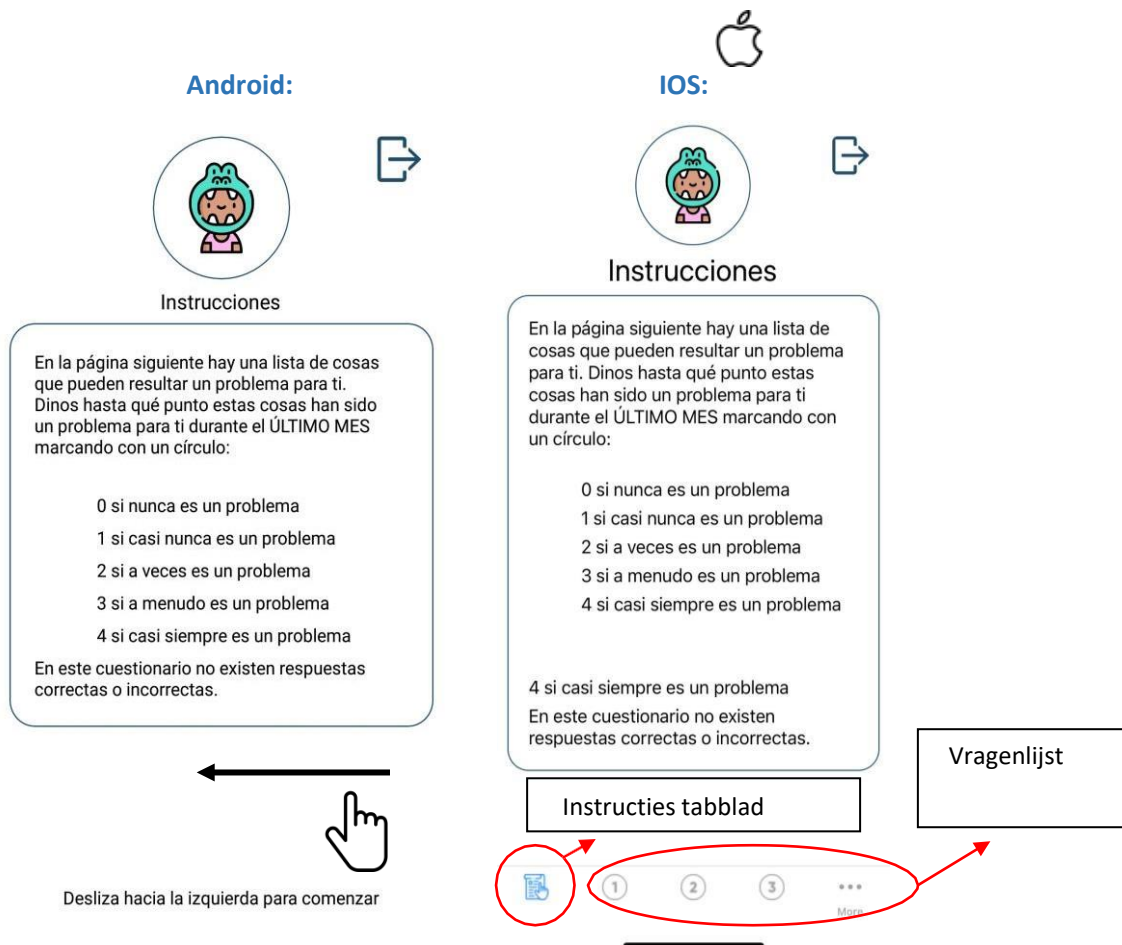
Android:

Instrucciones

En la página siguiente hay una lista de cosas que pueden resultar un problema para ti. Dinos hasta qué punto estas cosas han sido un problema para ti durante el ÚLTIMO MES marcando con un círculo:

0 si nunca es un problema

1 si casi nunca es un problema

2 si a veces es un problema

3 si a menudo es un problema

4 si casi siempre es un problema

En este cuestionario no existen respuestas correctas o incorrectas.

Desliza hacia la izquierda para comenzar

IOS:

Instrucciones

En la página siguiente hay una lista de cosas que pueden resultar un problema para ti. Dinos hasta qué punto estas cosas han sido un problema para ti durante el ÚLTIMO MES marcando con un círculo:

0 si nunca es un problema

1 si casi nunca es un problema

2 si a veces es un problema

3 si a menudo es un problema

4 si casi siempre es un problema

4 si casi siempre es un problema

En este cuestionario no existen respuestas correctas o incorrectas.

Vragenlijst

Instructies tabblad

1 2 3 ••• More